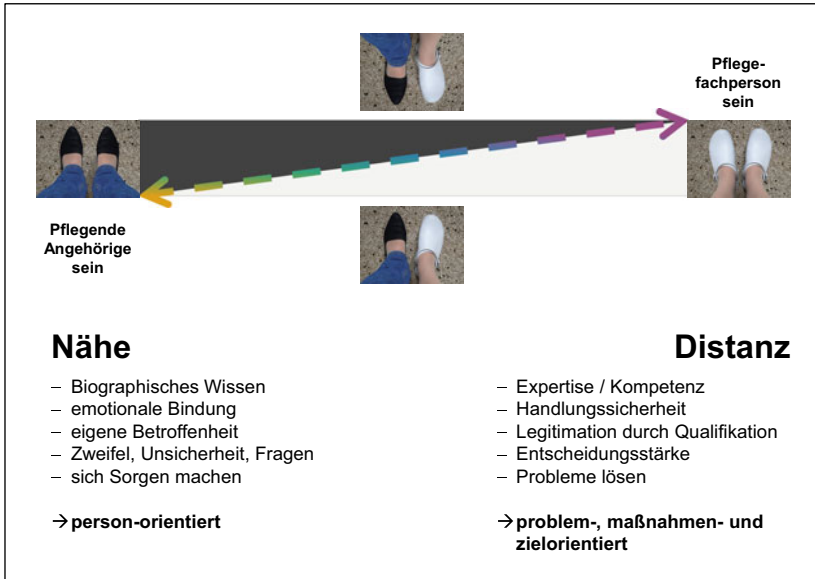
Pflegefachperson sein

Pflegende Angehörige sein

Nähe

– Biographisches Wissen
– emotionale Bindung
– eigene Betroffenheit
– Zweifel, Unsicherheit, Fragen
– sich Sorgen machen

→ person-orientiert

Distanz

– Expertise / Kompetenz
– Handlungssicherheit
– Legitimation durch Qualifikation
– Entscheidungsstärke
– Probleme lösen

→ problem-, maßnahmen- und zielorientiert